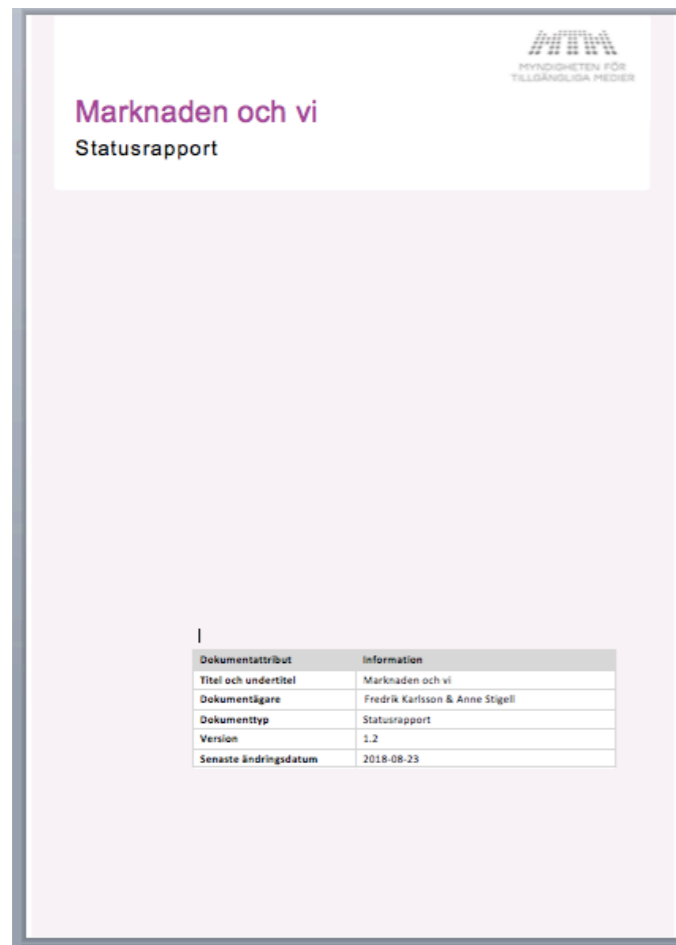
MTM
MYNDIGHETEN FÖR TILLGÄNGLIGA MEDIER

Marknaden och vi

Statusrapport

| Dokumentattribut | Information |
|---|---|
| Titel och undertitel | Marknaden och vi |
| Dokumentägare | Fredrik Karlsson & Anne Stigell |
| Dokumenttyp | Statusrapport |
| Version | 1.2 |
| Senaste ändringsdatum | 2018-08-23 |